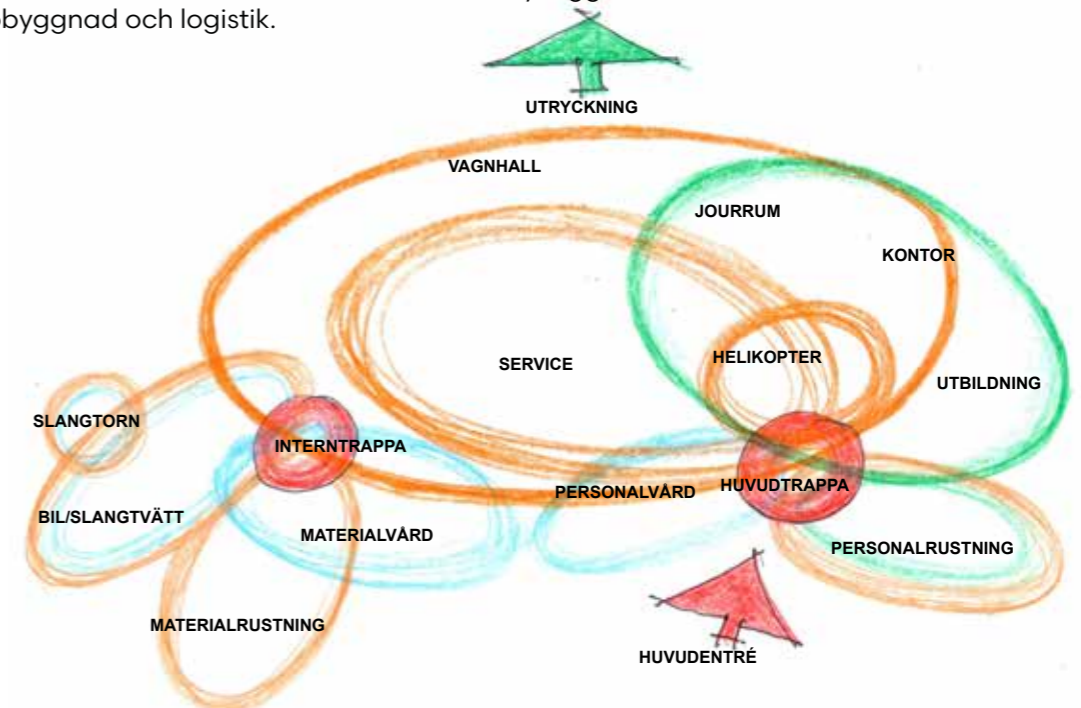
byggnad och logistik.

UTRYCKNING

VAGNHALL

JOURRUM

KONTOR

SERVICE

HELIKOPTER

UTBILDNING

SLANGTORN

INTERNTRAPPA

PERSONALVÅRD

HUVUDTRAPPA

BIL/SLANGTVÄTT

MATERIALVÅRD

PERSONALRUSTNING

MATERIALRUSTNING

HUVUDENTRÉ